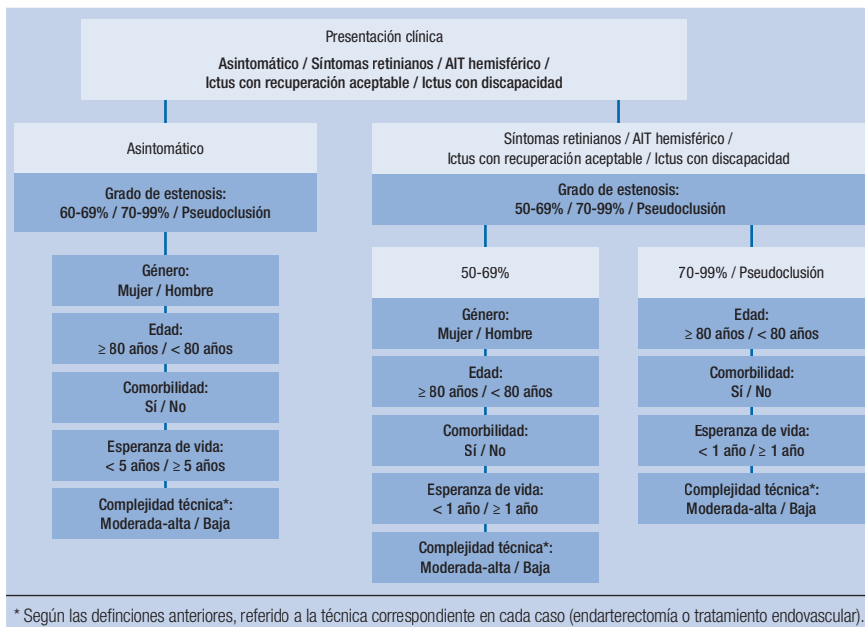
Presentación clínica

Asintomático / Síntomas retinianos / AIT hemisférico / Ictus con recuperación aceptable / Ictus con discapacidad

Asintomático

Grado de estenosis: 60-69% / 70-99% / Pseudoclusión

Género: Mujer / Hombre

Edad: $\geq$ 80 años / < 80 años

Comorbilidad: Sí / No

Esperanza de vida: < 5 años / $\geq$ 5 años

Complejidad técnica*: Moderada-alta / Baja

Síntomas retinianos / AIT hemisférico / Ictus con recuperación aceptable / Ictus con discapacidad

Grado de estenosis: 50-69% / 70-99% / Pseudoclusión

50-69%

Género: Mujer / Hombre

Edad: $\geq$ 80 años / < 80 años

Comorbilidad: Sí / No

Esperanza de vida: < 1 año / $\geq$ 1 año

Complejidad técnica*: Moderada-alta / Baja

70-99% / Pseudoclusión

Edad: $\geq$ 80 años / < 80 años

Comorbilidad: Sí / No

Esperanza de vida: < 1 año / $\geq$ 1 año

Complejidad técnica*: Moderada-alta / Baja

* Según las defenciones anteriores, referido a la técnica correspondiente en cada caso (endarterectomía o tratamiento endovascular).